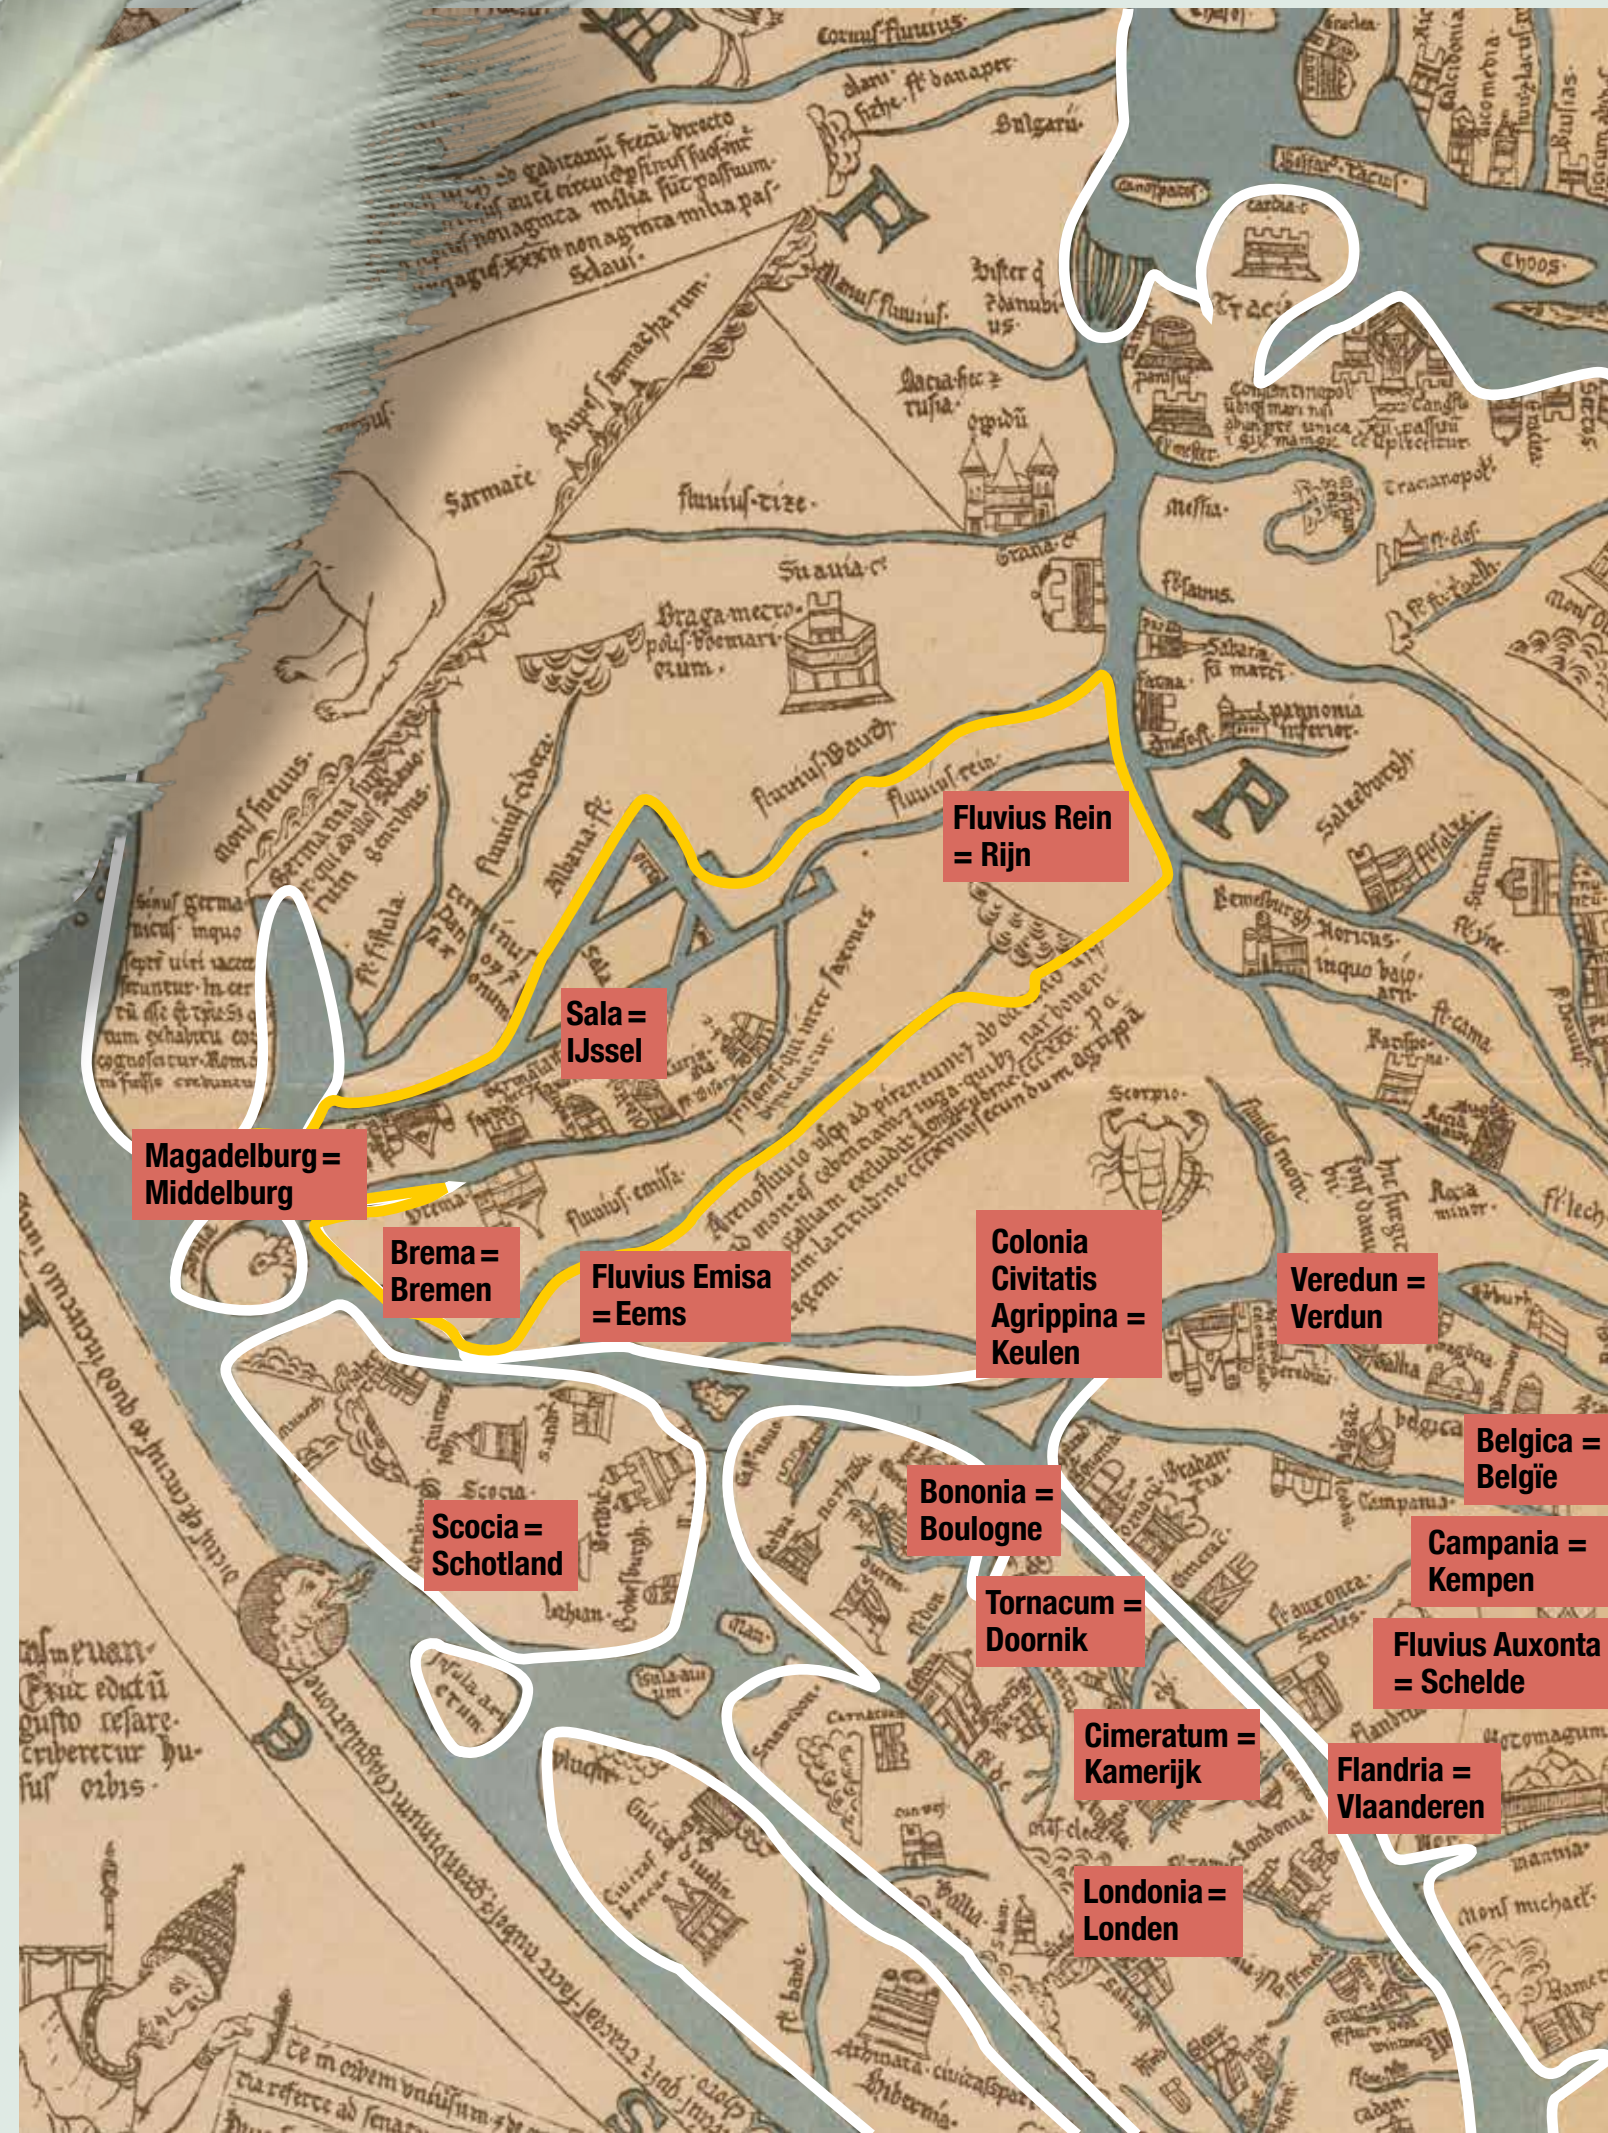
Fluvius Rein = Rijn

Sala = IJssel

Magadelburg = Middelburg

Brema = Bremen

Fluvius Emisa = Eems

Colonia Civitatis Agrippina = Keulen

Veredun = Verdun

Belgica = België

Bononia = Boulogne

Scocia = Schotland

Campania = Kempen

Tornacum = Doornik

Fluvius Auxonta = Schelde

Cimeratum = Kamerijk

Flandria = Vlaanderen

Londonia = Londen

Corvus fluvius

Bulgaria

Sclavi

Sarmatę

fluvius tize

Suauia

Braga metropolis Boemarium

fluvius Danubius

Dacia

Tracia

Constantinopolis

Mesia

Pannonia inferior

Salzeburgh

Noricus

Scorpio

fluvius emisa

Germania

Sinus germanicus

Albana fl.

fluvius rein

Sclavi

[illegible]